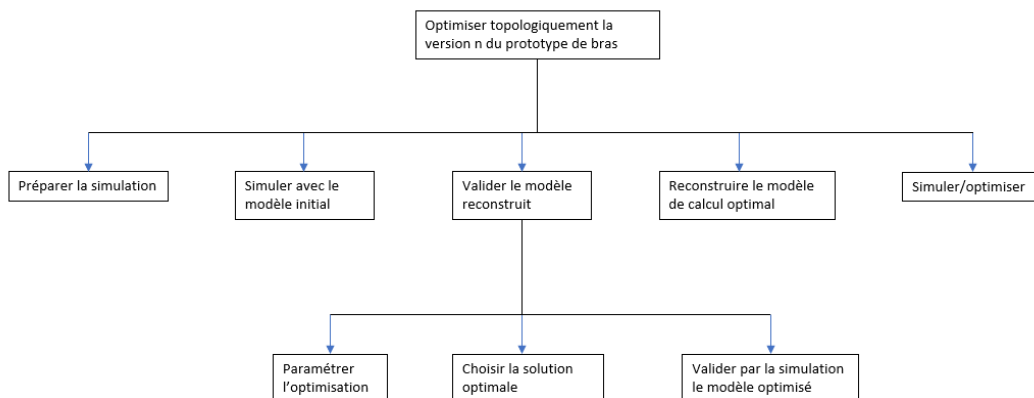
Optimiser topologiquement la version n du prototype de bras

Préparer la simulation

Simuler avec le modèle initial

Valider le modèle reconstruit

Reconstruire le modèle de calcul optimal

Simuler/optimiser

Paramétrer l’optimisation

Choisir la solution optimale

Valider par la simulation le modèle optimisé